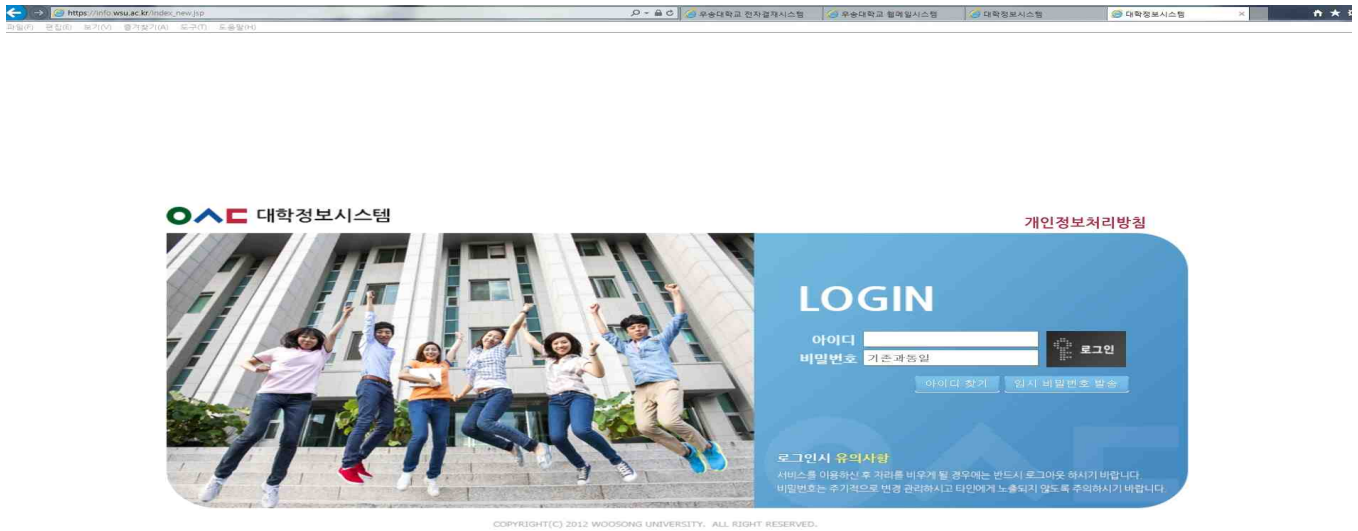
https://info.wsu.ac.kr/index_new.jsp
우송대학교 전자결재시스템
우송대학교 웹메일시스템
대학정보시스템
대학정보시스템
파일(F) 편집(E) 보기(V) 즐겨찾기(A) 도구(T) 도움말(H)

대학정보시스템

개인정보처리방침

LOGIN

아이디

비밀번호 기존과동일

로그인

아이디 찾기

임시 비밀번호 발송

로그인시 유의사항

서비스를 이용하신 후 자리를 비우게 될 경우에는 반드시 로그아웃 하시기 바랍니다.

비밀번호는 주기적으로 변경 관리하시고 타인에게 노출되지 않도록 주의하시기 바랍니다.

COPYRIGHT(C) 2012 WOOSONG UNIVERSITY. ALL RIGHT RESERVED.